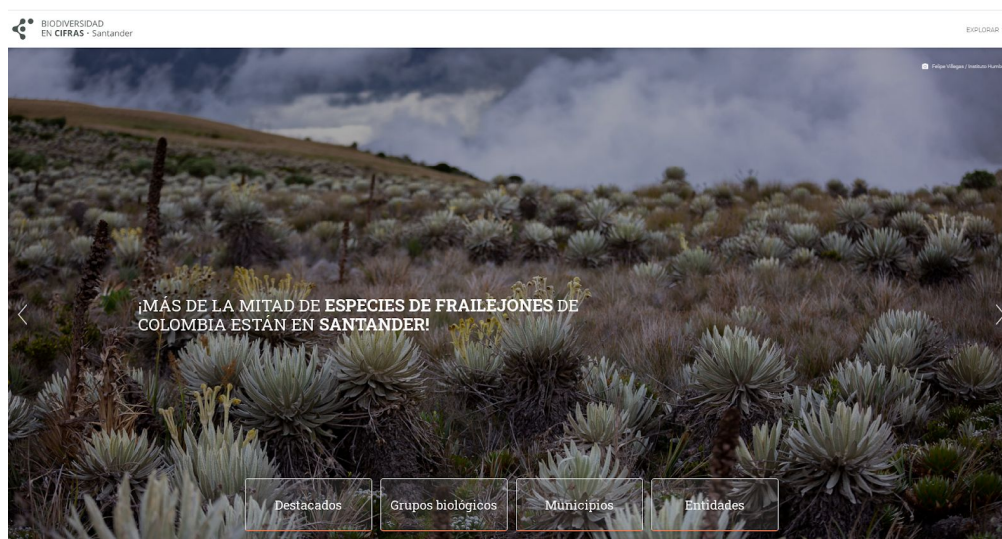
BIODIVERSIDAD
EN CIFRAS · Santander

EXPLORAR

Felipe Villegas / Instituto Humb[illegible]

¡MÁS DE LA MITAD DE ESPECIES DE FRAILEJONES DE COLOMBIA ESTÁN EN SANTANDER!

Destacados

Grupos biológicos

Municipios

Entidades